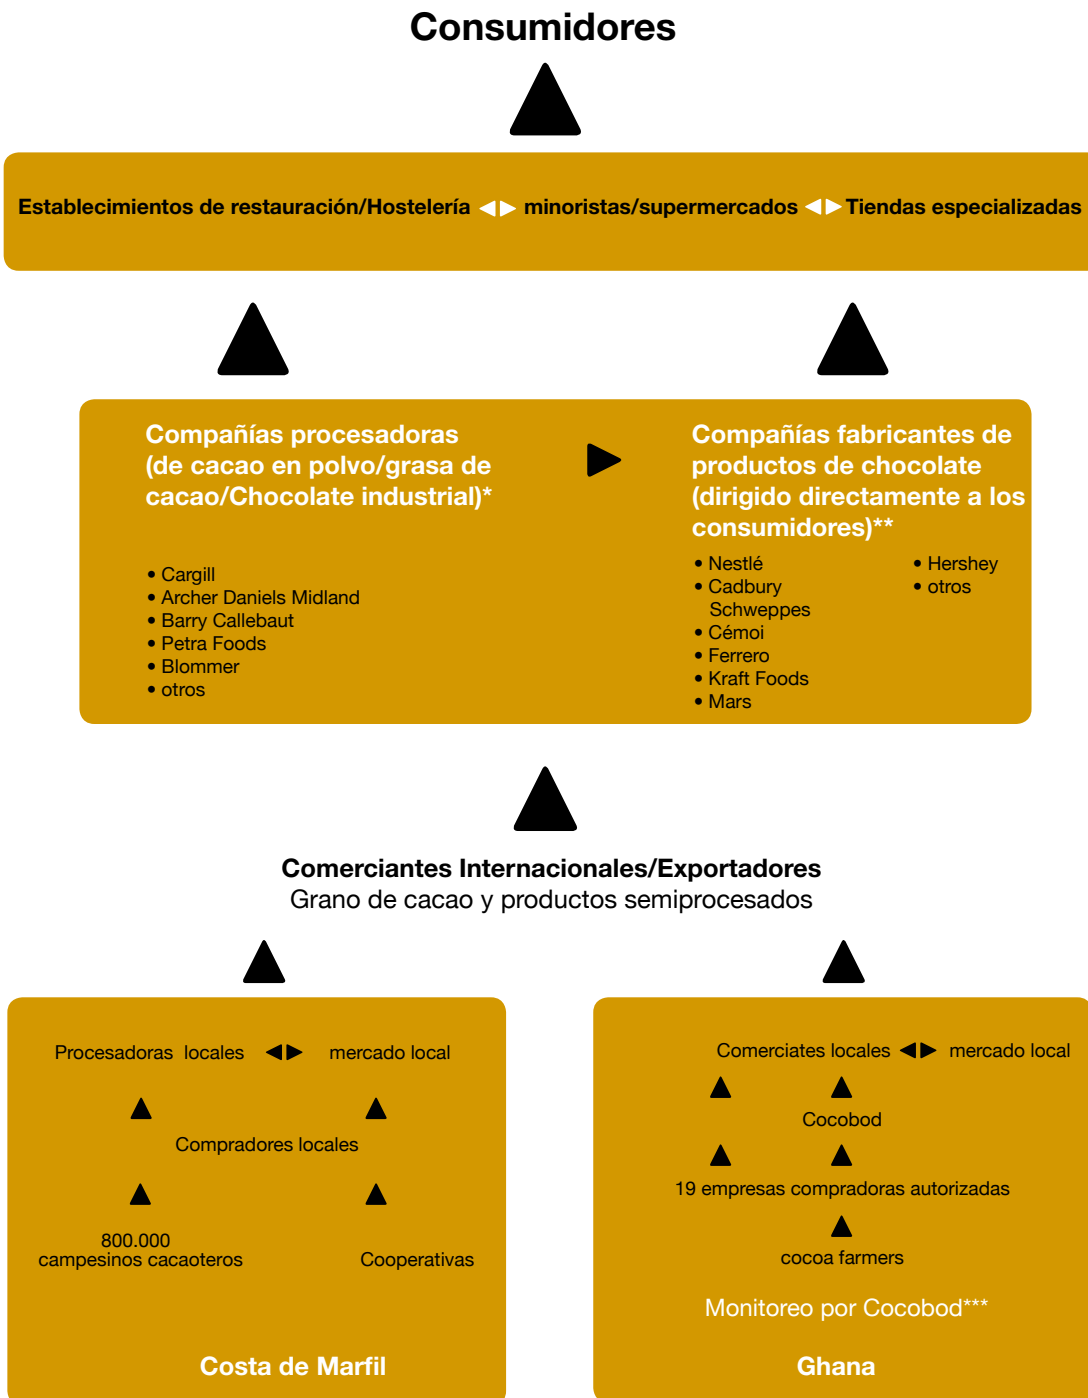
Consumidores

Establecimientos de restauración/Hostelería ◀▶ minoristas/supermercados ◀▶ Tiendas especializadas

Compañías procesadoras (de cacao en polvo/grasa de cacao/Chocolate industrial)*

• Cargill
• Archer Daniels Midland
• Barry Callebaut
• Petra Foods
• Blommer
• otros

Compañías fabricantes de productos de chocolate (dirigido directamente a los consumidores)**

• Nestlé
• Cadbury Schweppes
• Cémoi
• Ferrero
• Kraft Foods
• Mars
• Hershey
• otros

Comerciantes Internacionales/Exportadores
Grano de cacao y productos semiprocesados

Procesadoras locales ◀▶ mercado local

Compradores locales

800.000 campesinos cacaoteros

Cooperativas

Costa de Marfil

Comerciates locales ◀▶ mercado local

Cocobod

19 empresas compradoras autorizadas

cocoa farmers

Monitoreo por Cocobod***

Ghana